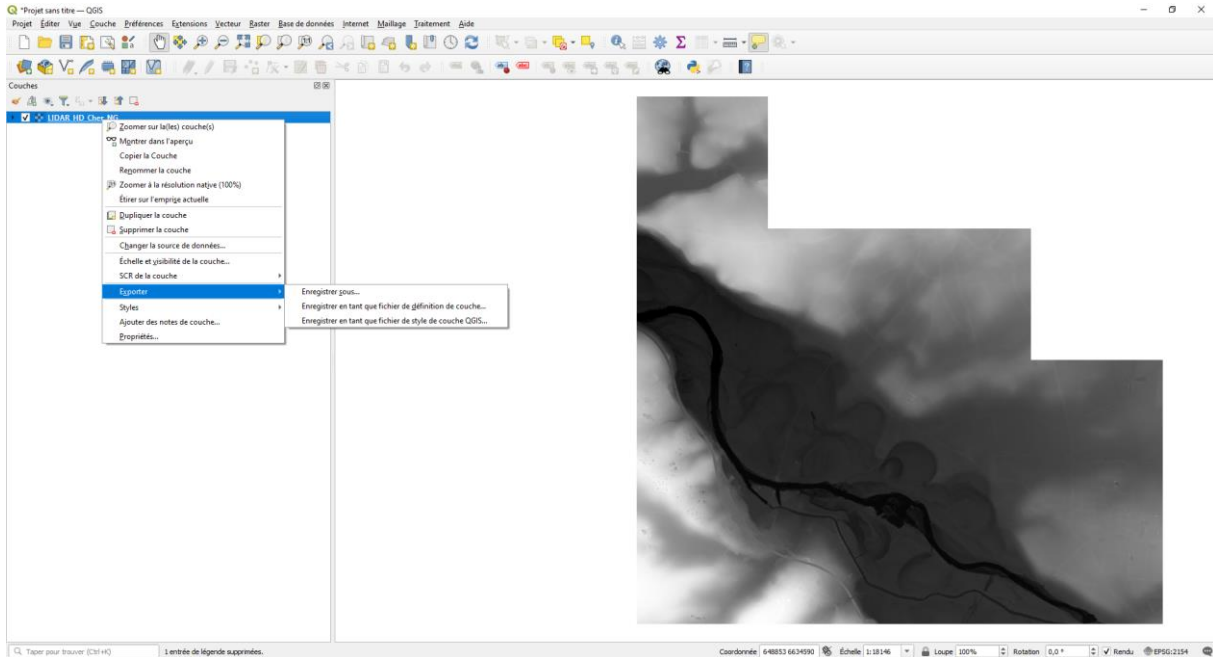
*Projet sans titre — QGIS

Projet Éditer Vue Couche Préférences Extensions Vecteur Raster Base de données Internet Maillage Traitement Aide

Couches

LIDAR HD Cher NG

Zoomer sur la(les) couche(s)
Montrer dans l'aperçu
Copier la Couche
Renommer la couche
Zoomer à la résolution native (100%)
Étirer sur l'emprise actuelle
Dupliquer la couche
Supprimer la couche
Changer la source de données...
Échelle et visibilité de la couche...
SCR de la couche
Exporter
Styles
Ajouter des notes de couche...
Propriétés...

Enregistrer sous...
Enregistrer en tant que fichier de définition de couche...
Enregistrer en tant que fichier de style de couche QGIS...

Taper pour trouver (Ctrl+K)
1 entrée de légende supprimées.

Coordonnée 648853 6634590 Échelle 1:18146 Loupe 100% Rotation 0,0 ° Rendu EPSG:2154